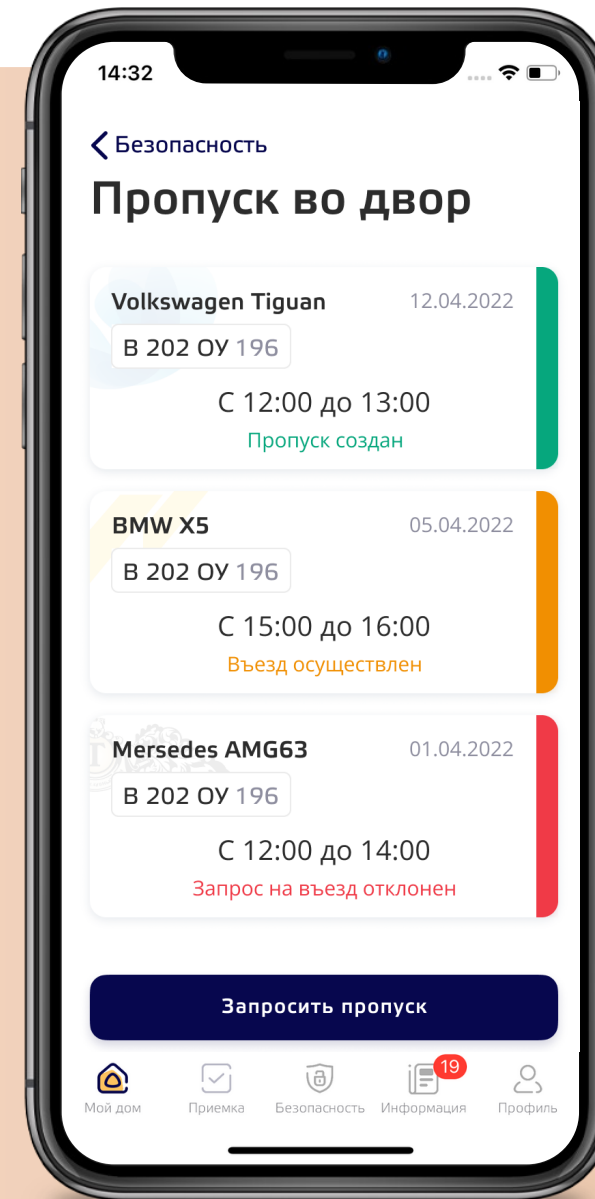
14:32

Безопасность

Пропуск во двор

Volkswagen Tiguan 12.04.2022
В 202 ОУ 196
С 12:00 до 13:00
Пропуск создан

BMW X5 05.04.2022
В 202 ОУ 196
С 15:00 до 16:00
Въезд осуществлен

Mersedes AMG63 01.04.2022
В 202 ОУ 196
С 12:00 до 14:00
Запрос на въезд отклонен

Запросить пропуск

Мой дом Приемка Безопасность 19 Информация Профиль